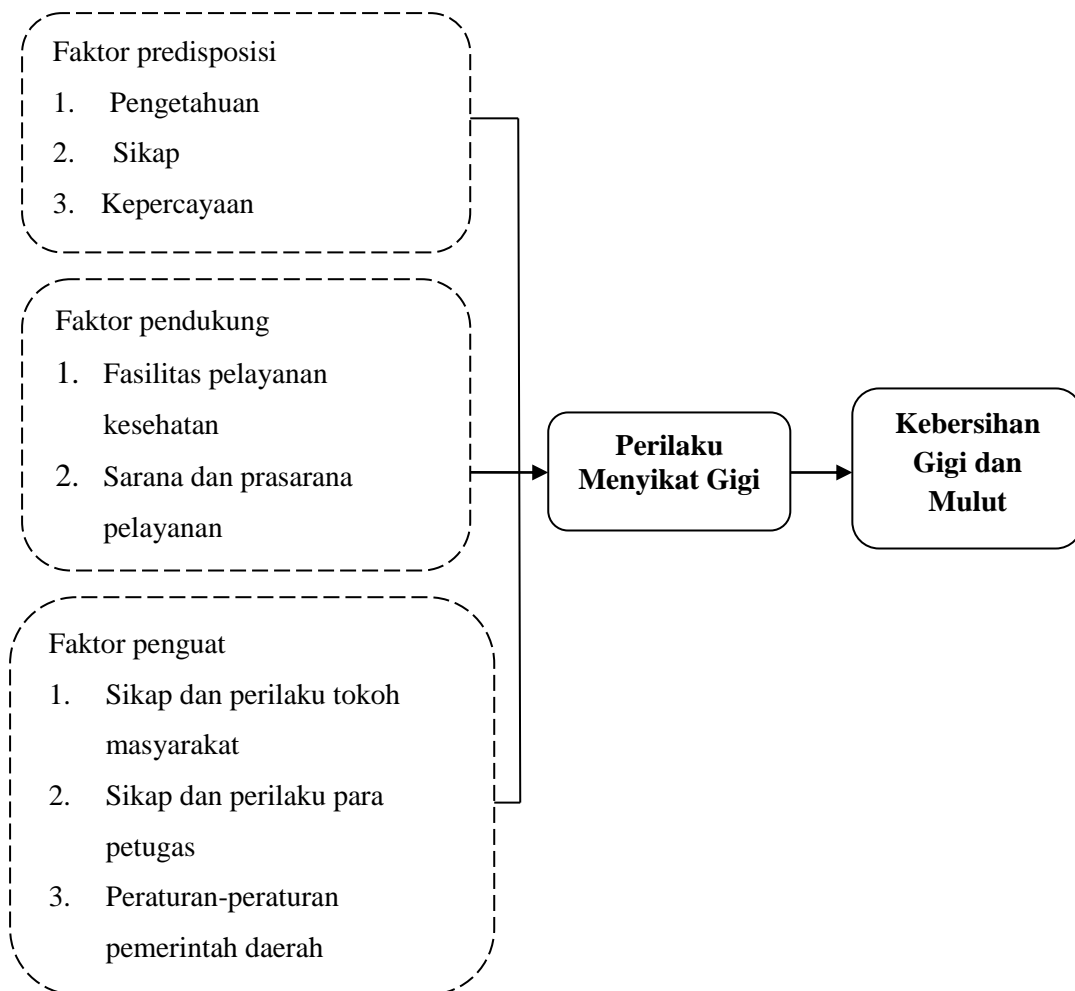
Faktor predisposisi
1. Pengetahuan
2. Sikap
3. Kepercayaan

Faktor pendukung
1. Fasilitas pelayanan kesehatan
2. Sarana dan prasarana pelayanan

Faktor penguat
1. Sikap dan perilaku tokoh masyarakat
2. Sikap dan perilaku para petugas
3. Peraturan-peraturan pemerintah daerah

**Perilaku Menyikat Gigi**

**Kebersihan Gigi dan Mulut**